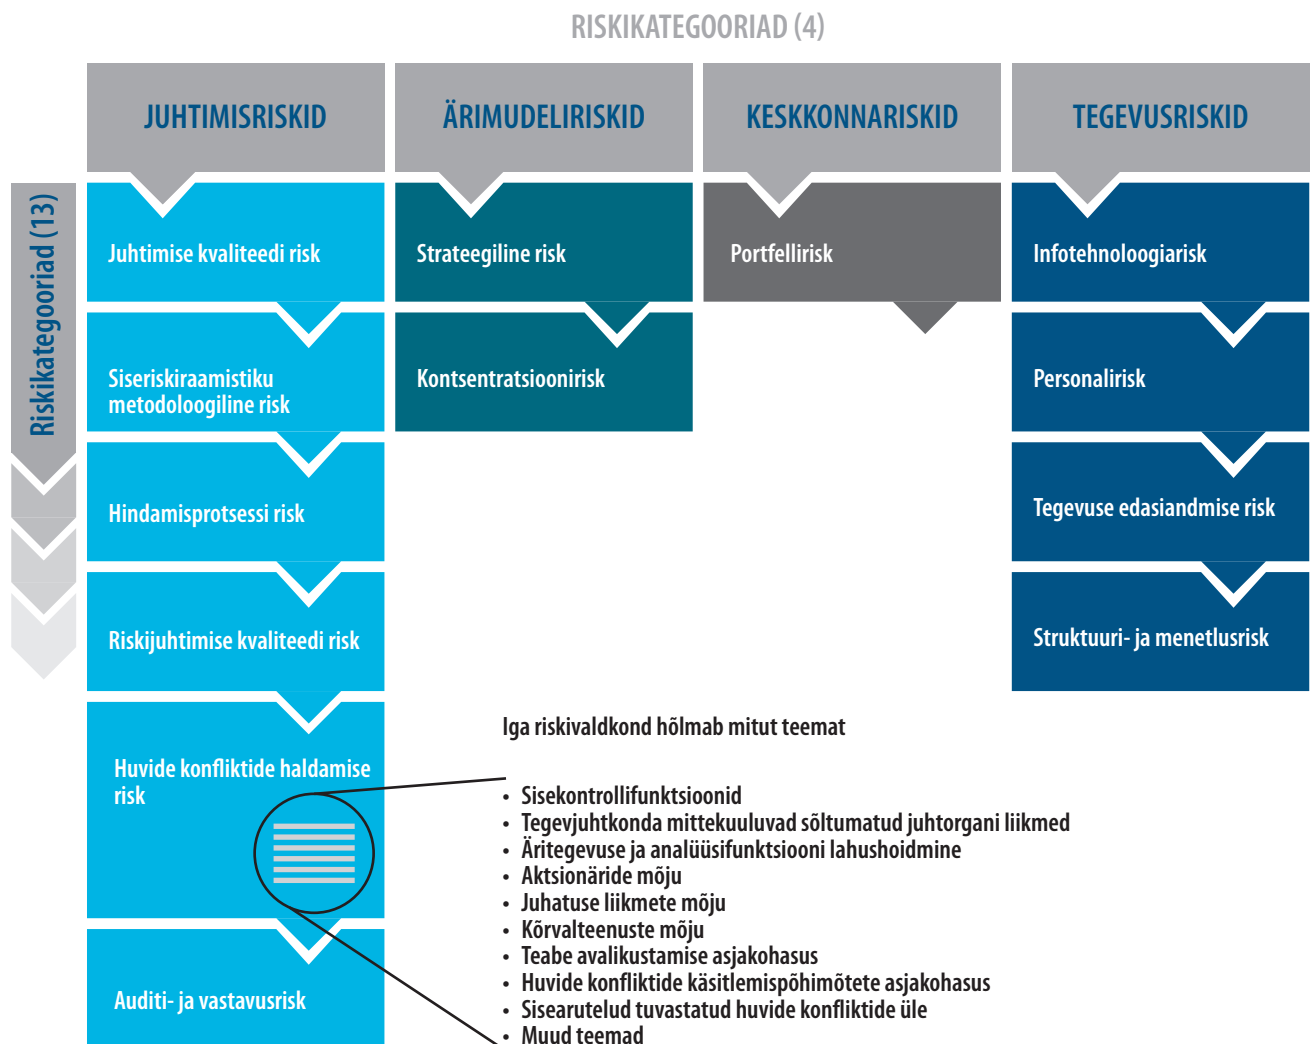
RISKIKATEGOORIAD (4)

Riskikategooriad (13)

JUHTIMISRISKID

Juhtimise kvaliteedi risk

Siseriskiraamistiku metodoloogiline risk

Hindamisprotsessi risk

Riskijuhtimise kvaliteedi risk

Huvide konfliktide haldamise risk

Auditi- ja vastavusrisk

ÄRIMUDELIRISKID

Strateegiline risk

Kontsentratsioonirisk

KESKKONNARISKID

Portfellirisk

TEGEVUSRISKID

Infotehnoloogiarisk

Personalirisk

Tegevuse edasiandmise risk

Struktuuri- ja menetlusrisk

Iga riskivaldkond hõlmab mitut teemat

- Sisekontrollifunktsioonid
- Tegevjuhtkonda mittekuuluvad sõltumatud juhtorgani liikmed
- Äritegevuse ja analüüsifunktsiooni lahushoidmine
- Aktsionäride mõju
- Juhatuse liikmete mõju
- Kõrvalteenuste mõju
- Teabe avalikustamise asjakohasus
- Huvide konfliktide käsitlemispõhimõtete asjakohasus
- Sisearutelud tuvastatud huvide konfliktide üle
- Muud teemad